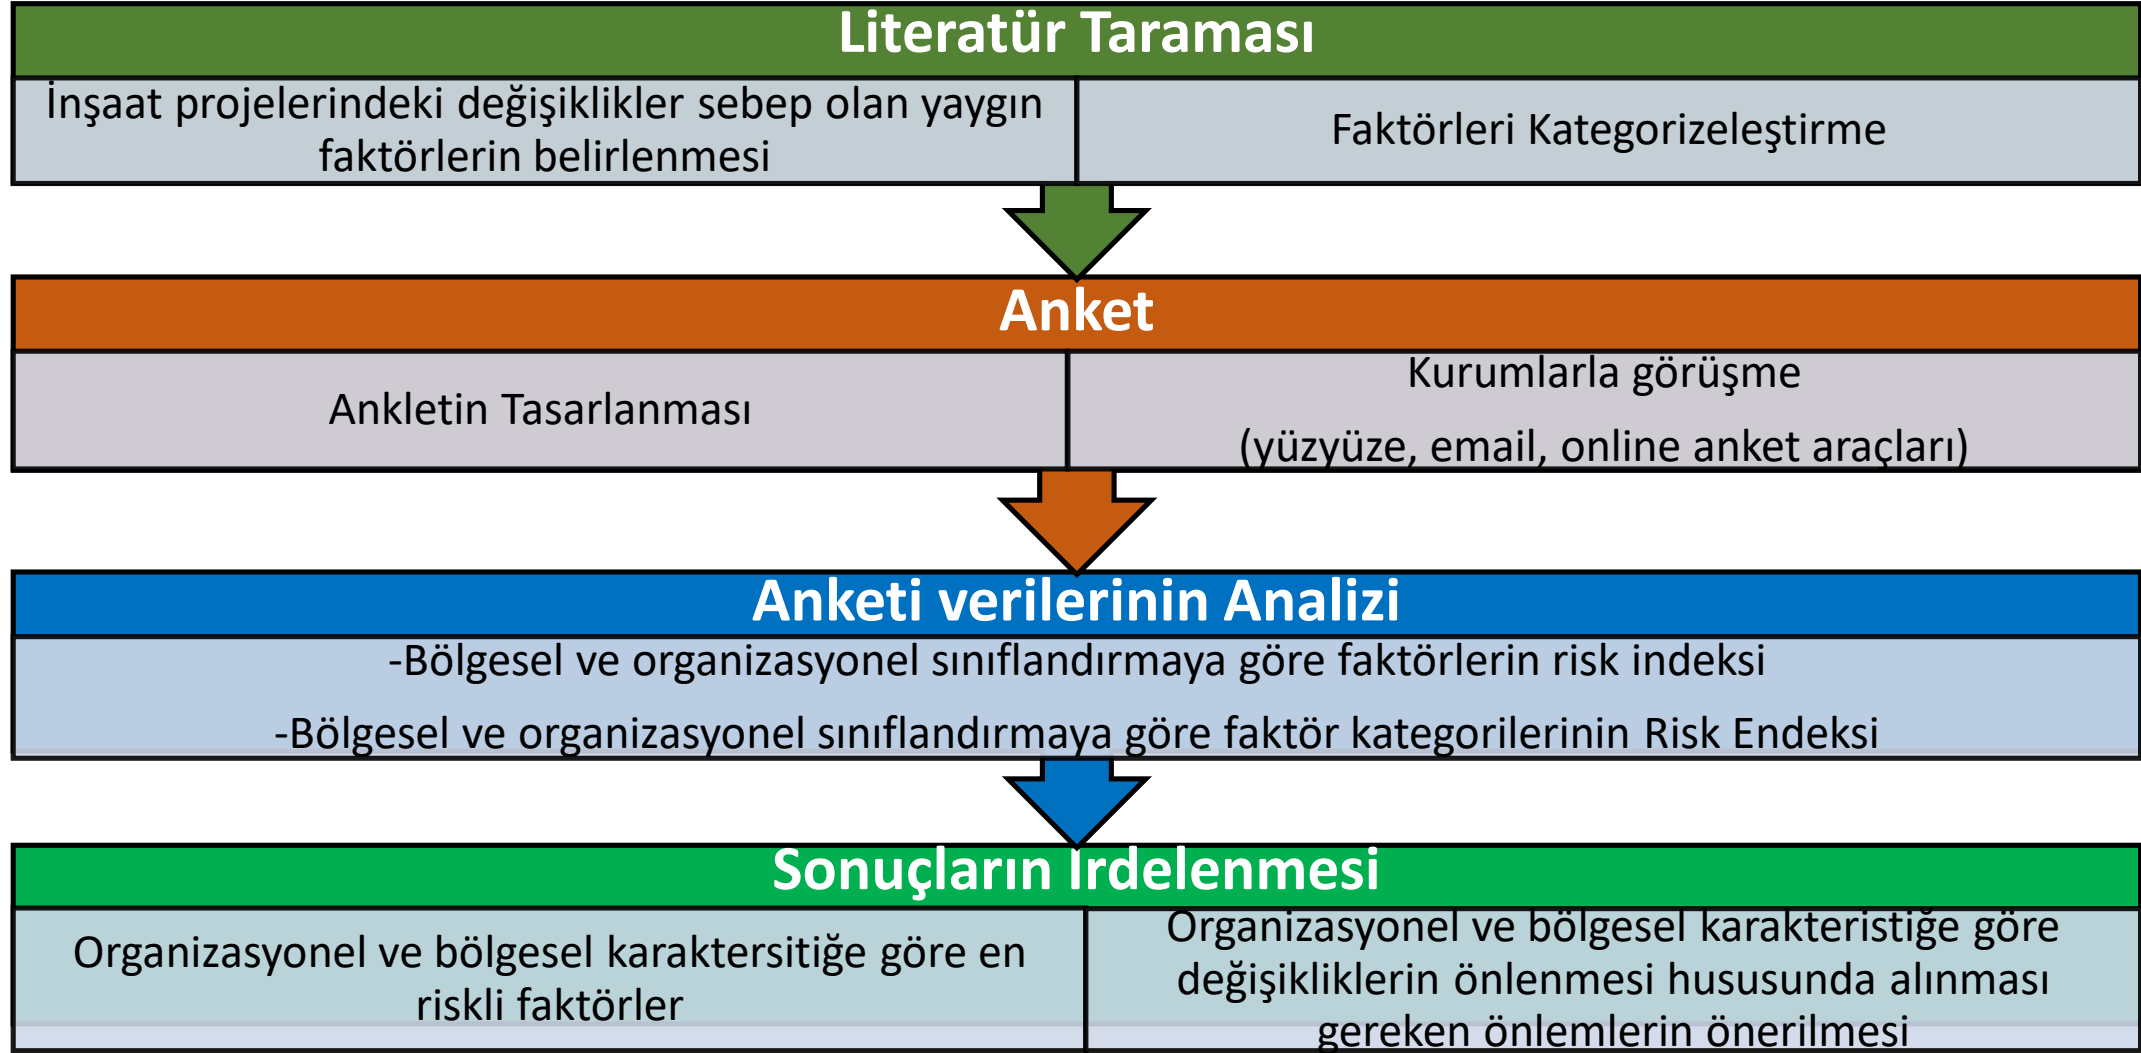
Literatür Taraması

İnşaat projelerindeki değişiklikler sebep olan yaygın faktörlerin belirlenmesi

Faktörleri Kategorizeleştirme

Anket

Ankletin Tasarlanması

Kurumlarla görüşme

(yüzyüze, email, online anket araçları)

Anketi verilerinin Analizi

-Bölgesel ve organizasyonel sınıflandırmaya göre faktörlerin risk indeksi

-Bölgesel ve organizasyonel sınıflandırmaya göre faktör kategorilerinin Risk Endeksi

Sonuçların İrdelenmesi

Organizasyonel ve bölgesel karaktersitiğe göre en riskli faktörler

Organizasyonel ve bölgesel karakteristiğe göre değişikliklerin önlenmesi hususunda alınması gereken önlemlerin önerilmesi